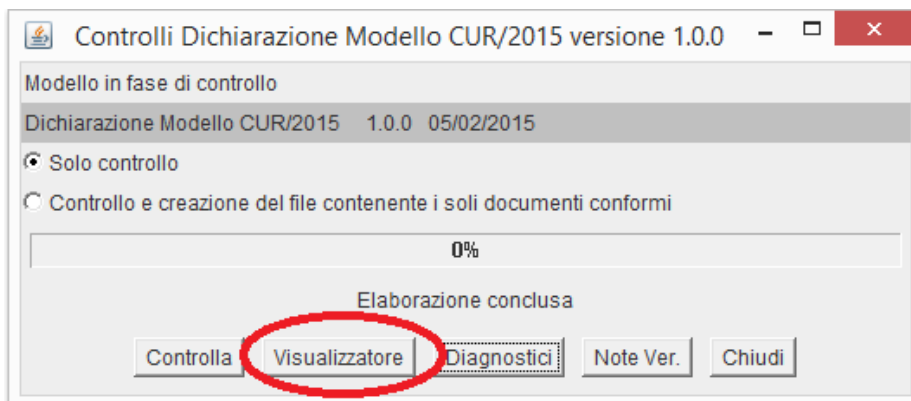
Controlli Dichiarazione Modello CUR/2015 versione 1.0.0

Modello in fase di controllo

Dichiarazione Modello CUR/2015 1.0.0 05/02/2015

Solo controllo

Controllo e creazione del file contenente i soli documenti conformi

0%

Elaborazione conclusa

Controlla Visualizzatore Diagnostici Note Ver. Chiudi